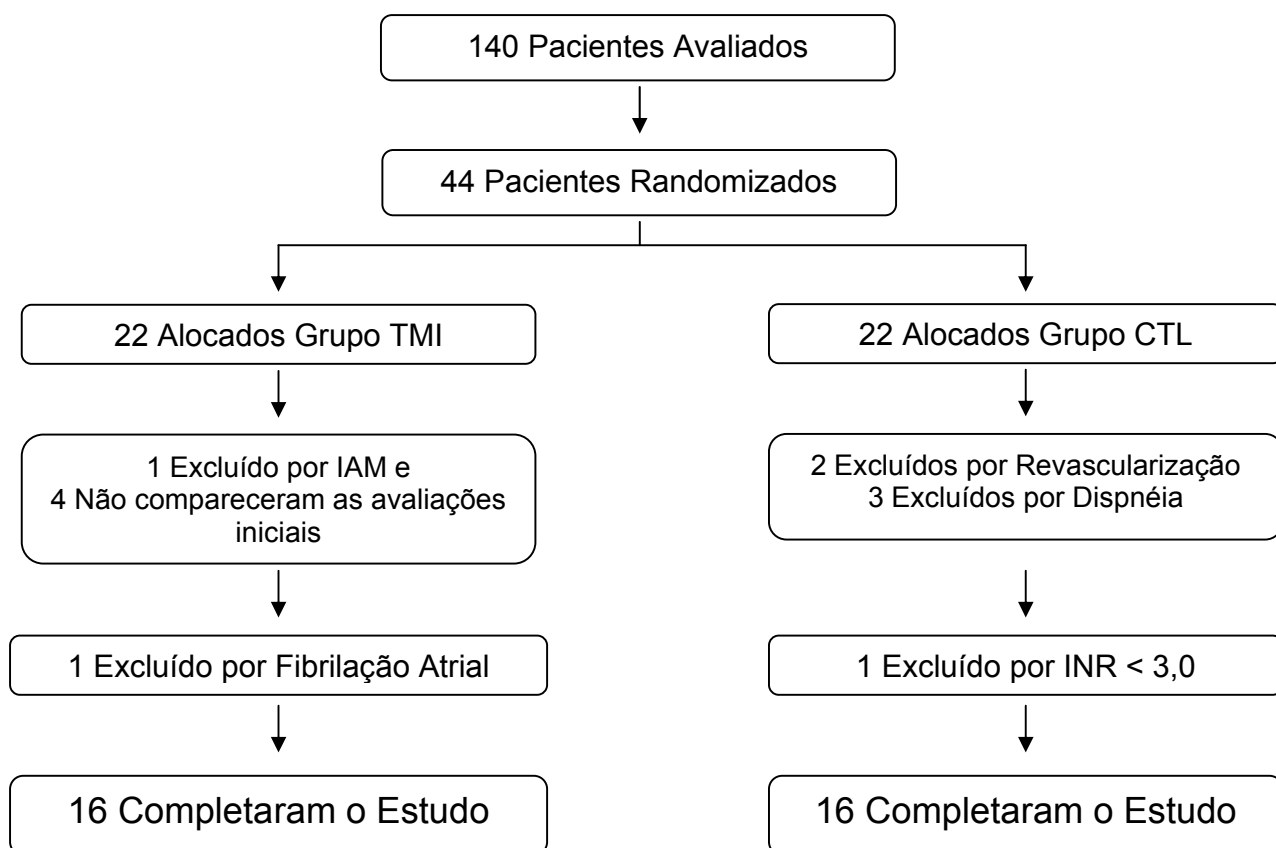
140 Pacientes Avaliados

44 Pacientes Randomizados

22 Alocados Grupo TMI

22 Alocados Grupo CTL

1 Excluído por IAM e
4 Não compareceram as avaliações iniciais

2 Excluídos por Revascularização
3 Excluídos por Dispnéia

1 Excluído por Fibrilação Atrial

1 Excluído por INR < 3,0

16 Completaram o Estudo

16 Completaram o Estudo